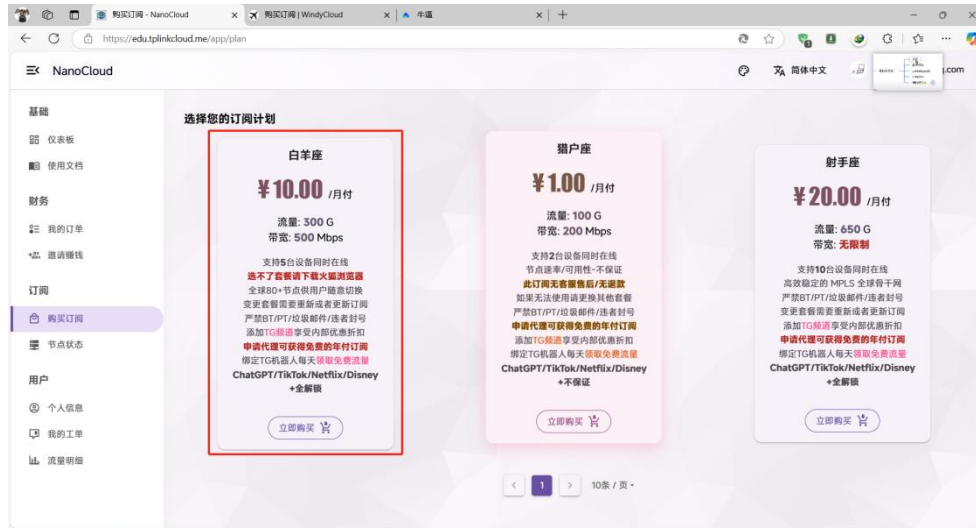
购买订阅 - NanoCloud × 购买订阅 | WindyCloud × 牛逼 × +

https://edu.tplinkcloud.me/app/plan

NanoCloud

简体中文

.com

基础
仪表板
使用文档
财务
我的订单
邀请赚钱
订阅
购买订阅
节点状态
用户
个人信息
我的工单
流量明细

选择您的订阅计划

白羊座
¥10.00 /月付
流量: 300 G
带宽: 500 Mbps
支持5台设备同时在线
选不了套餐请下载火狐浏览器
全球80+节点供用户随意切换
变更套餐需要重新或者更新订阅
严禁BT/PT/垃圾邮件/违者封号
添加TG频道享受内部优惠折扣
申请代理可获得免费的年付订阅
绑定TG机器人每天领取免费流量
ChatGPT/TikTok/Netflix/Disney +全解锁
立即购买

猎户座
¥1.00 /月付
流量: 100 G
带宽: 200 Mbps
支持2台设备同时在线
节点速率/可用性-不保证
此订阅无客服售后/无退款
如果无法使用请更换其他套餐
严禁BT/PT/垃圾邮件/违者封号
申请代理可获得免费的年付订阅
添加TG频道享受内部优惠折扣
绑定TG机器人每天领取免费流量
ChatGPT/TikTok/Netflix/Disney +不保证
立即购买

射手座
¥20.00 /月付
流量: 650 G
带宽: 无限制
支持10台设备同时在线
高效稳定的 MPLS 全球骨干网
严禁BT/PT/垃圾邮件/违者封号
变更套餐需要重新或者更新订阅
添加TG频道享受内部优惠折扣
申请代理可获得免费的年付订阅
绑定TG机器人每天领取免费流量
ChatGPT/TikTok/Netflix/Disney +全解锁
立即购买

< 1 > 10条 / 页